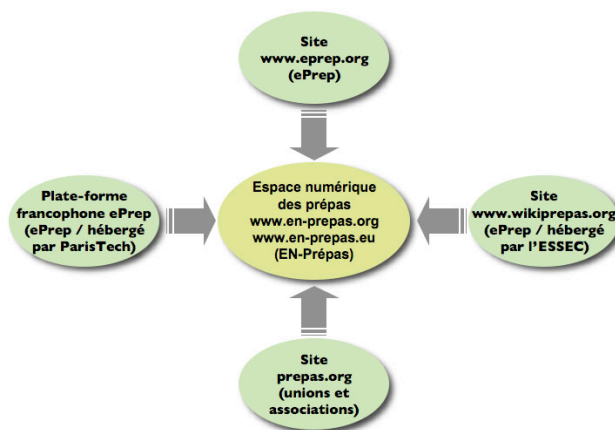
Site
www.eprep.org
(ePrep)

Plate-forme francophone ePrep (ePrep / hébergé par ParisTech)

Espace numérique des prépas
www.en-prepas.org
www.en-prepas.eu
(EN-Prépas)

Site
www.wikiprepas.org
(ePrep / hébergé par l'ESSEC)

Site
prepas.org
(unions et associations)